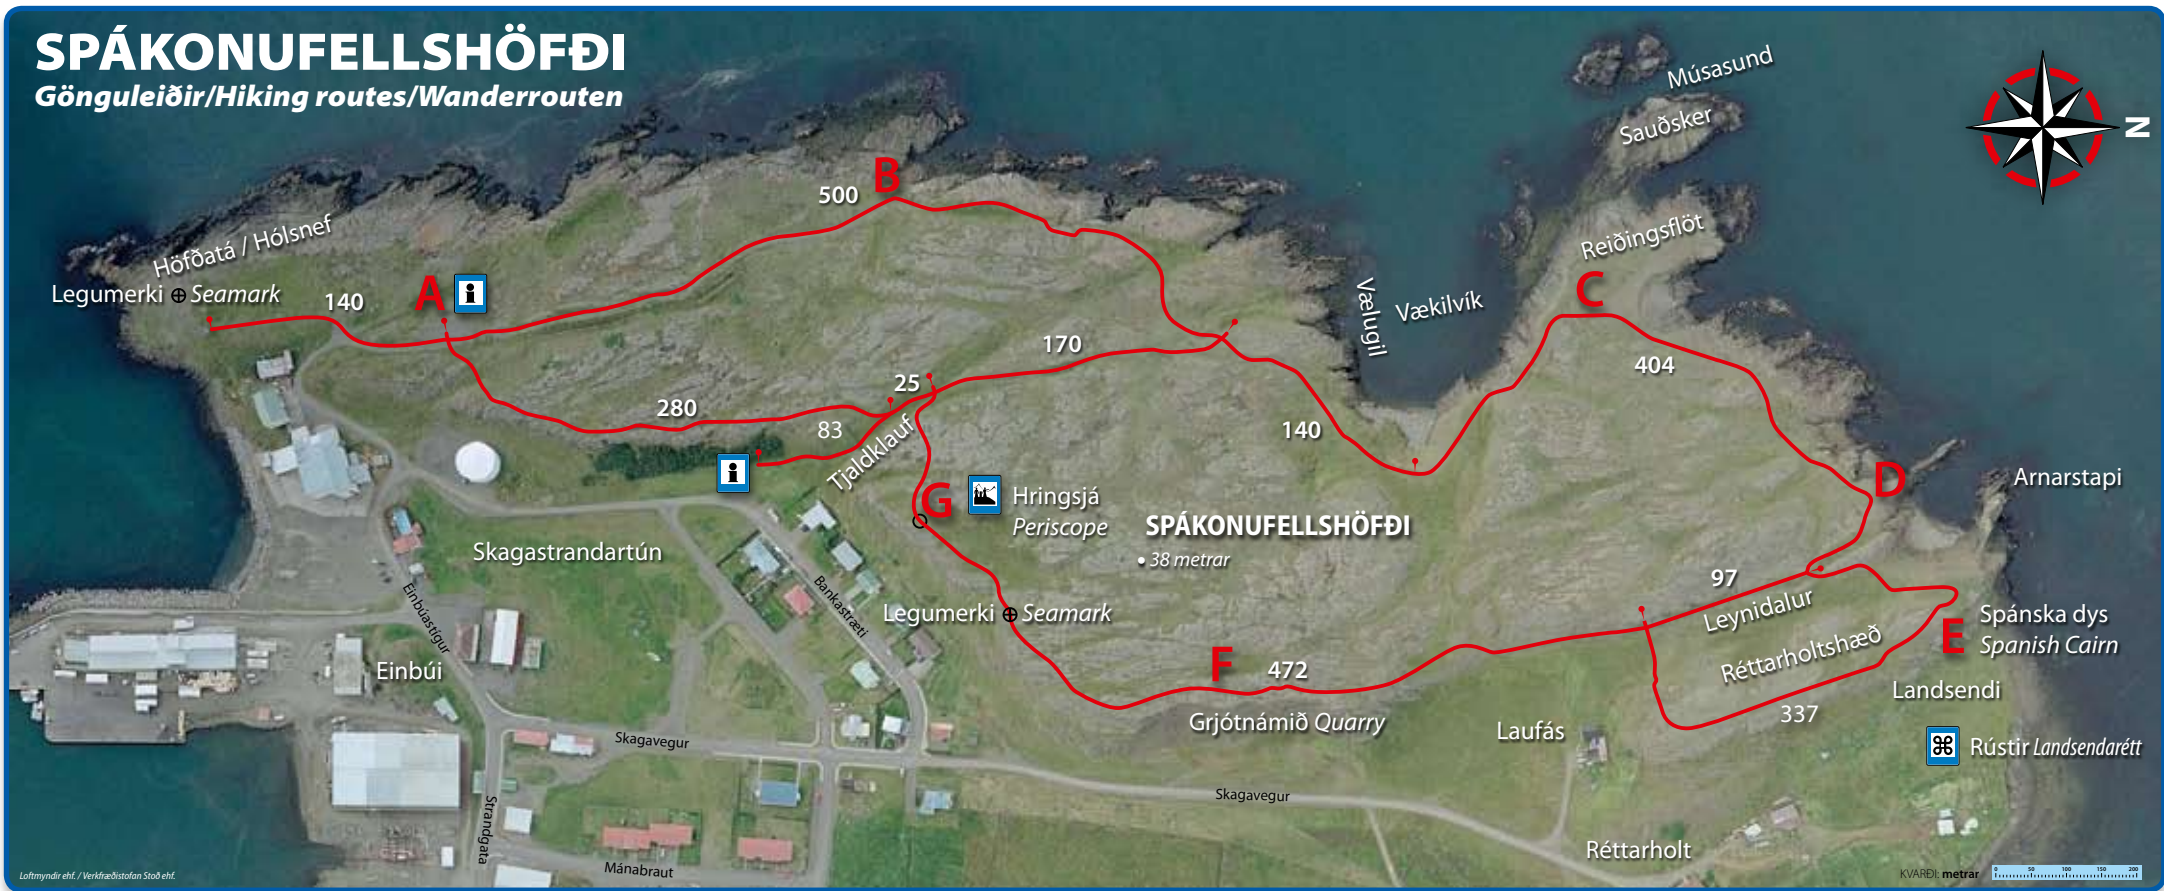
SPÁKONUFELLSHÖFÐI
Gönguleiðir/Hiking routes/Wanderrouten

N

Músasund
Sauðsker
Reiðingsflöt
Vælugil
Vækilvík
B
500
Höfðatá / Hólsnef
Legumerki ⊕ Seamark
140
A
C
404
170
25
280
83
140
Tjaldklauf
D
Arnarstapi
G
Hringsjá
Periscope
SPÁKONUFELLSHÖFÐI
• 38 metrar
Skagastrandartún
Einbúastígur
Bankastræti
Legumerki ⊕ Seamark
97
Leynidalur
Spánska dys
Spanish Cairn
E
Réttarholtshæð
Landsendi
Einbúi
F
472
Grjótnámið Quarry
Laufás
337
Rústir Landsendarétt
Skagavegur
Skagavegur
Strandgata
Mánabraut
Réttarholt
Loftmyndir ehf. / Verkfræðistofan Stoð ehf.
KVARÐI: metrar 0 50 100 150 200